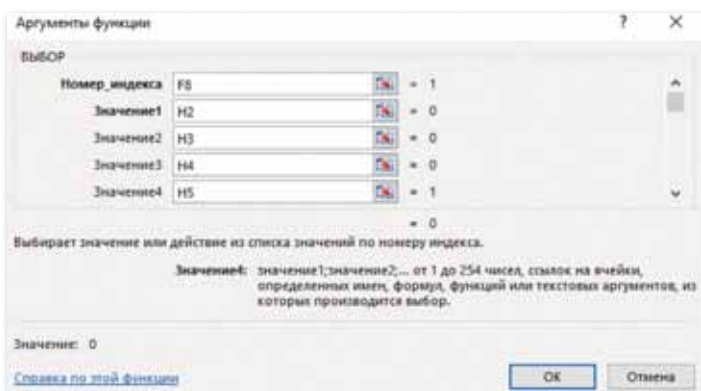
Аргументы функции

?

×

ВЫБОР

Номер_индекса F8 = 1

Значение1 H2 = 0

Значение2 H3 = 0

Значение3 H4 = 0

Значение4 H5 = 1

= 0

Выбирает значение или действие из списка значений по номеру индекса.

Значение4: значение1;значение2;... от 1 до 254 чисел, ссылок на ячейки, определенных имен, формул, функций или текстовых аргументов, из которых производится выбор.

Значение: 0

Справка по этой функции

OK

Отмена